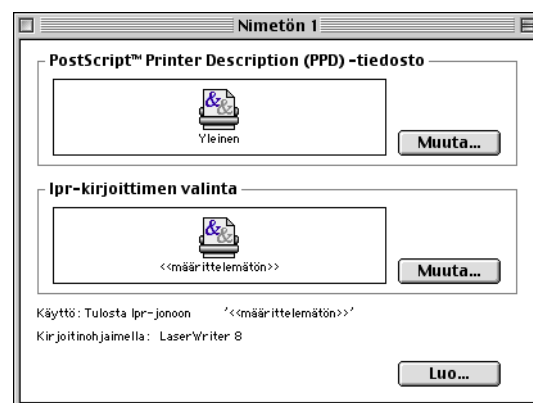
Nimetön 1

PostScript™ Printer Description (PPD) -tiedosto

Yleinen

Muuta...

lpr-kirjoittimen valinta

<<määrittelemätön>>

Muuta...

Käyttö: Tulosta lpr-jonoon '<<määrittelemätön>>'

Kirjoitinohjaimella: LaserWriter 8

Luo...